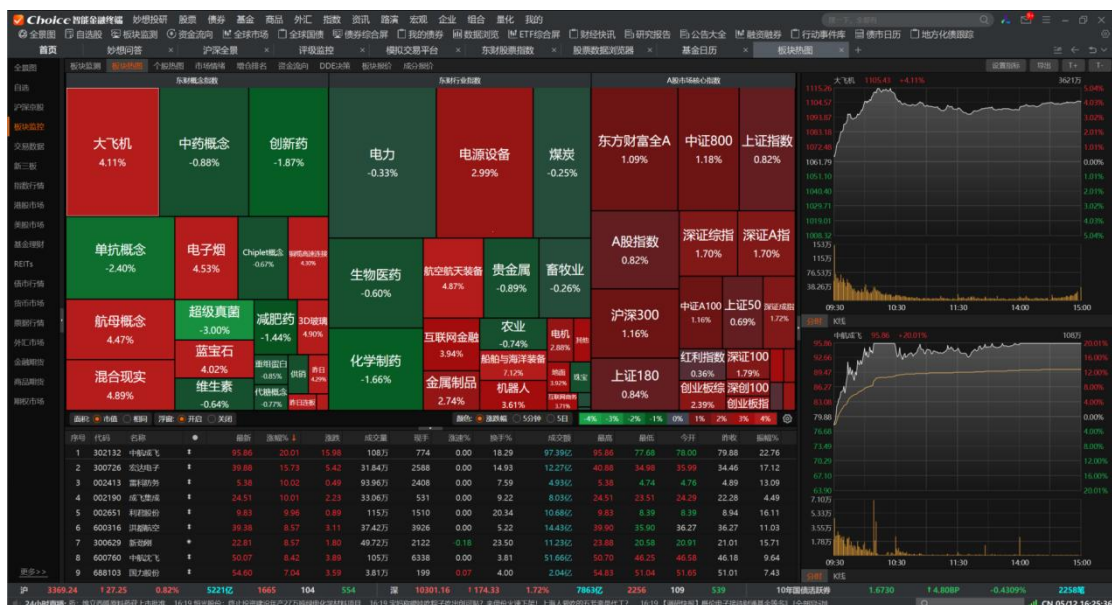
Choice 智能金融终端 妙想投研 股票 债券 基金 商品 外汇 指数 资讯 路演 宏观 企业 组合 量化 我的

全景图 自选股 板块监测 资金流向 全球市场 全球国债 债券综合屏 我的债券 数据浏览 ETF综合屏 财经快讯 研究报告 公告大全 融资融券 行动事件库 债市日历 地方化债跟踪

首页 妙想问答 沪深全景 评级监控 模拟交易平台 东财股票指数 股票数据浏览器 基金日历 板块热图

全景图 自选 沪深京股 板块监控 交易数据 新三板 指数行情 港股市场 美股市场 基金理财 REITs 债券行情 期市市场 期权行情 外汇市场 金融期货 商品期货 期权市场

板块监测 板块热图 个股热图 市场情绪 增合排名 资金流向 DDE决策 板块解析 成分解析

东财概念指数

东财行业指数

A股市场核心指数

大飞机 4.11%
中药概念 -0.88%
创新药 -1.87%
电力 -0.33%
电源设备 2.99%
煤炭 -0.25%
东方财富全A 1.09%
中证800 1.18%
上证指数 0.82%
单抗概念 -2.40%
电子烟 4.53%
Chiplet概念 -0.67%
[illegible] 4.30%
生物医药 -0.60%
航空航天装备 4.87%
贵金属 -0.89%
畜牧业 -0.26%
A股指数 0.82%
深证综指 1.70%
深证A指 1.70%
航母概念 4.47%
超级真菌 -3.00%
减肥药 -1.44%
3D玻璃 4.90%
互联网金融 3.94%
农业 -0.74%
电机 2.88%
沪深300 1.16%
中证A100 1.16%
上证50 0.69%
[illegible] 1.72%
混合现实 4.89%
蓝宝石 4.02%
维生素 -0.64%
重组蛋白 -0.85%
供销 
养日 4.29%
代糖概念 -0.77%
化学制药 -1.66%
船舶与海洋装备 7.12%
金属制品 2.74%
机器人 3.61%
上证180 0.84%
红利指数 0.36%
深证100 1.79%
创业板综 2.39%
深创100
创业板指

面积: 市值 相同 浮窗: 开启 关闭 颜色: 涨跌幅 5分钟 5日 -4% -3% -2% -1% 0% 1% 2% 3% 4%

| 序号 | 代码 | 名称 | | 最新 | 涨跌% | 涨跌 | 成交量 | 现手 | 涨速% | 换手% | 成交额 | 最高 | 最低 | 今开 | 昨收 | 振幅% |
|---|---|---|---|---|---|---|---|---|---|---|---|---|---|---|---|---|
| 1 | 302132 | 中航成飞 | | 95.86 | 20.01 | 15.98 | 108万 | 774 | 0.00 | 18.29 | 97.39亿 | 95.86 | 77.68 | 78.00 | 79.88 | 22.76 |
| 2 | 300726 | 宏达电子 | | 39.88 | 15.73 | 5.42 | 31.84万 | 2588 | 0.00 | 14.93 | 12.27亿 | 40.88 | 34.98 | 35.99 | 34.46 | 17.12 |
| 3 | 002413 | 雷科防务 | | 5.38 | 10.02 | 0.49 | 93.96万 | 2408 | 0.00 | 7.59 | 4.93亿 | 5.38 | 4.74 | 4.76 | 4.89 | 13.09 |
| 4 | 002190 | 成飞集成 | | 24.51 | 10.01 | 2.23 | 33.06万 | 531 | 0.00 | 9.22 | 8.03亿 | 24.51 | 23.51 | 24.29 | 22.28 | 4.49 |
| 5 | 002651 | 利君股份 | | 9.83 | 9.98 | 0.89 | 115万 | 1510 | 0.00 | 20.34 | 10.68亿 | 9.83 | 8.39 | 8.39 | 8.94 | 16.11 |
| 6 | 600316 | 洪都航空 | | 39.38 | 8.57 | 3.11 | 37.42万 | 3926 | 0.00 | 5.22 | 14.43亿 | 39.90 | 35.90 | 36.27 | 36.27 | 11.03 |
| 7 | 300629 | 新劲刚 | | 22.81 | 8.57 | 1.80 | 49.72万 | 2122 | -0.18 | 23.50 | 11.23亿 | 23.88 | 20.58 | 20.91 | 21.01 | 15.71 |
| 8 | 600760 | 中航沈飞 | | 50.07 | 8.42 | 3.89 | 105万 | 6338 | 0.00 | 3.81 | 51.66亿 | 50.70 | 46.25 | 46.58 | 46.18 | 9.64 |
| 9 | 688103 | 国力股份 | | 54.60 | 7.04 | 3.59 | 3.81万 | 199 | 0.07 | 4.00 | 2.04亿 | 54.83 | 51.04 | 51.65 | 51.01 | 7.43 |

更多>>

大飞机 1105.43 +4.11% 3621万
1115.26 5.04%
1104.57 4.03%
1093.87 3.02%
1083.18 2.01%
1072.48 1.01%
1061.79 0.00%
1051.10 1.01%
1040.40 2.01%
1029.71 3.02%
1019.01 4.03%
1008.32 5.04%
153万
115万
76.53万
38.26万
09:30 10:30 11:30 14:00 15:00
分时 K线
中航成飞 95.86 +20.01% 108万
95.86 20.01%
92.66 16.00%
89.47 12.00%
86.27 8.00%
83.08 4.00%
79.88 0.00%
76.68 4.00%
73.49 8.00%
70.29 12.00%
67.10 16.00%
63.90 20.01%
7.93万
5.33万
3.55万
1.78万
09:30 10:30 11:30 14:00 15:00
分时 K线

沪 3369.24 ↑27.25 0.82% 5221亿 1665 104 554 深 10301.16 ↑174.33 1.72% 7863亿 2256 109 539 10年国债活跃券 1.6730 ↑4.808P -0.4309% 2258笔

24小时直播 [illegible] CN 05/12 16:25:32